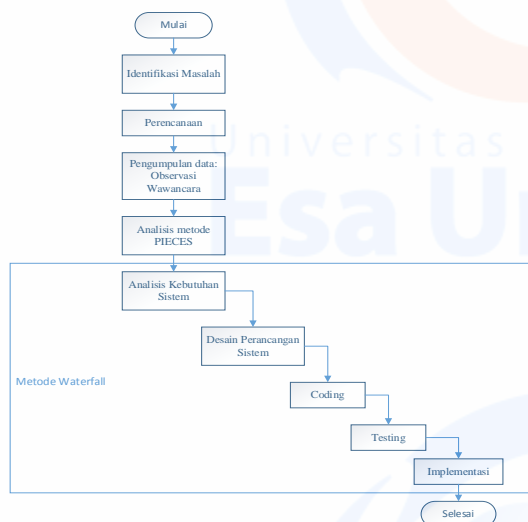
Mulai

Identifikasi Masalah

Perencanaan

Pengumpulan data: Observasi Wawancara

Analisis metode PIECES

Analisis Kebutuhan Sistem

Desain Perancangan Sistem

Metode Waterfall

Coding

Testing

Implementasi

Selesai

Universitas Esa U